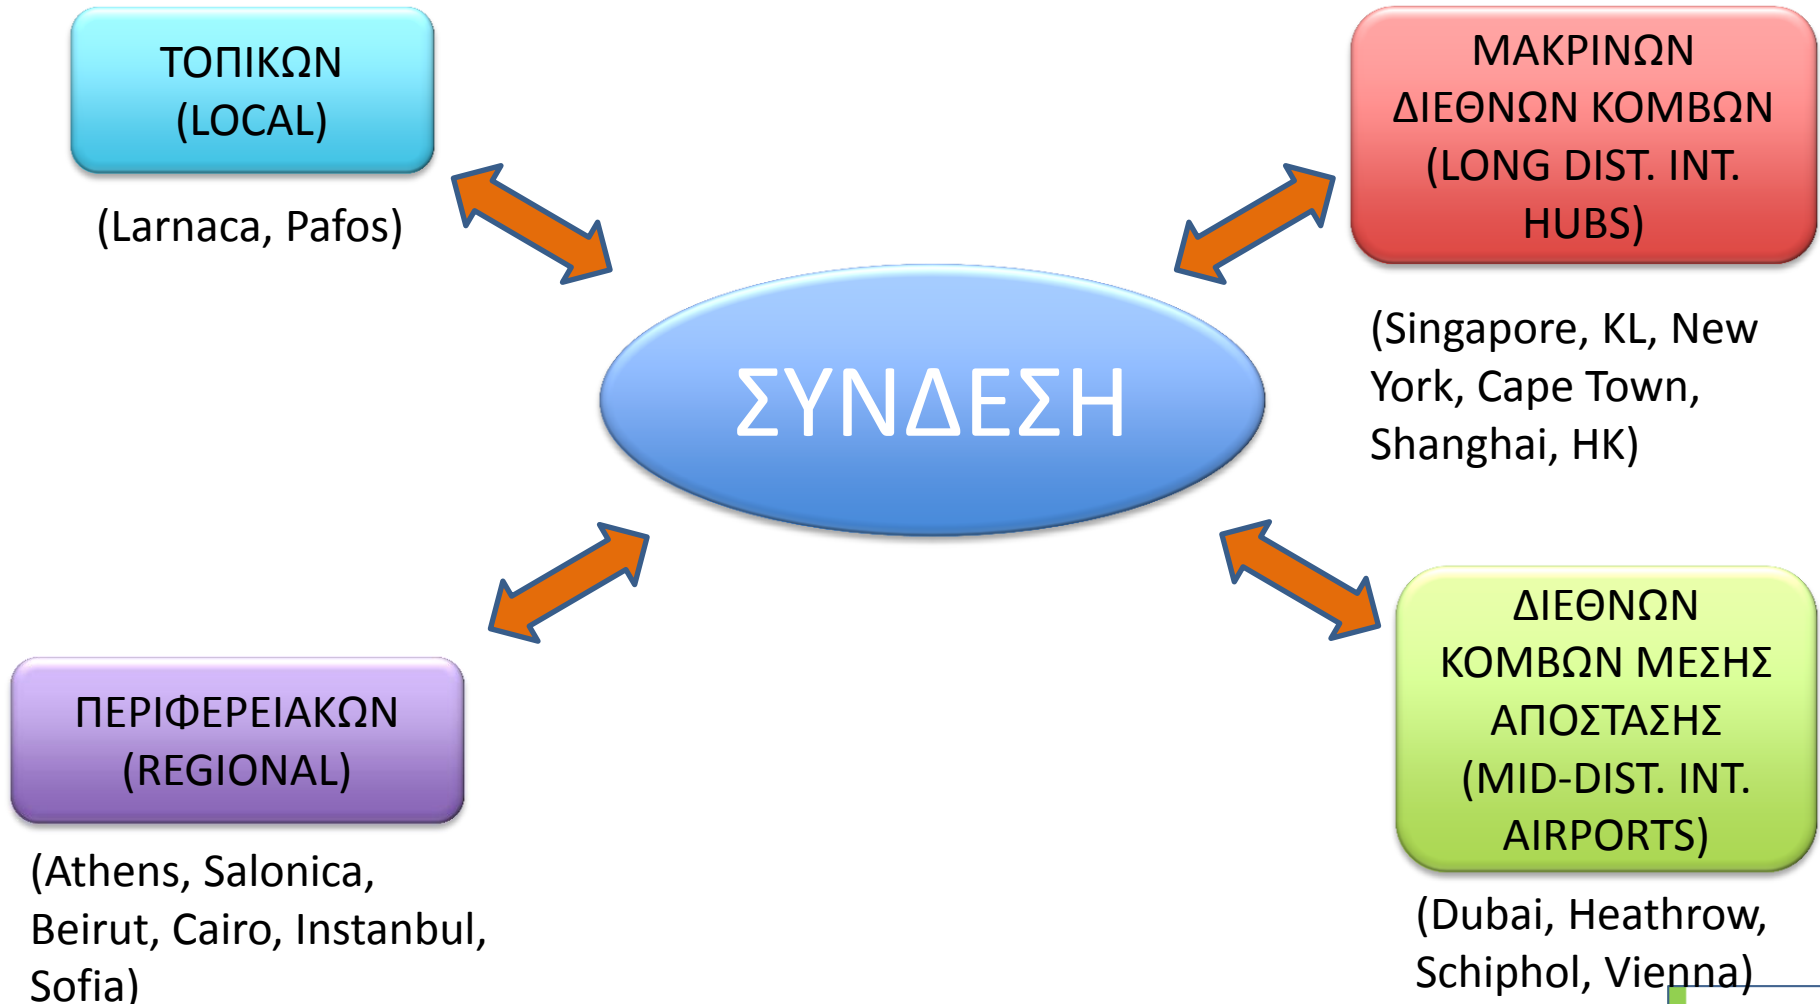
ΤΟΠΙΚΩΝ (LOCAL)

(Larnaca, Pafos)

ΜΑΚΡΙΝΩΝ ΔΙΕΘΝΩΝ ΚΟΜΒΩΝ (LONG DIST. INT. HUBS)

(Singapore, KL, New York, Cape Town, Shanghai, HK)

ΣΥΝΔΕΣΗ

ΠΕΡΙΦΕΡΕΙΑΚΩΝ (REGIONAL)

(Athens, Salonica, Beirut, Cairo, Instanbul, Sofia)

ΔΙΕΘΝΩΝ ΚΟΜΒΩΝ ΜΕΣΗΣ ΑΠΟΣΤΑΣΗΣ (MID-DIST. INT. AIRPORTS)

(Dubai, Heathrow, Schiphol, Vienna)